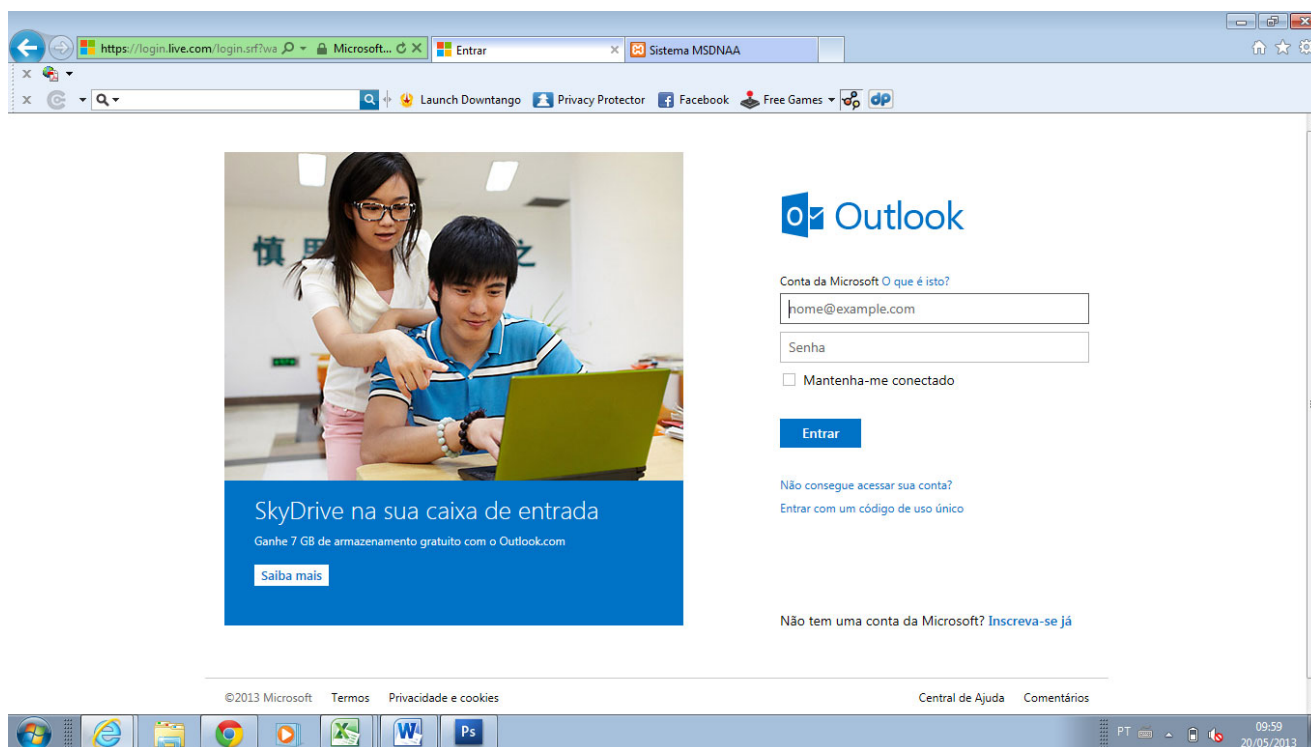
https://login.live.com/login.srf?wa
Microsoft...
Entrar
Sistema MSDNAA

Launch Downtango
Privacy Protector
Facebook
Free Games
dP

Outlook

Conta da Microsoft O que é isto?
nome@example.com
Senha
Mantenha-me conectado
Entrar

Não consegue acessar sua conta?
Entrar com um código de uso único

SkyDrive na sua caixa de entrada
Ganhe 7 GB de armazenamento gratuito com o Outlook.com
Saiba mais

Não tem uma conta da Microsoft? Inscreva-se já

©2013 Microsoft Termos Privacidade e cookies
Central de Ajuda Comentários

Ps
PT
09:59
20/05/2013